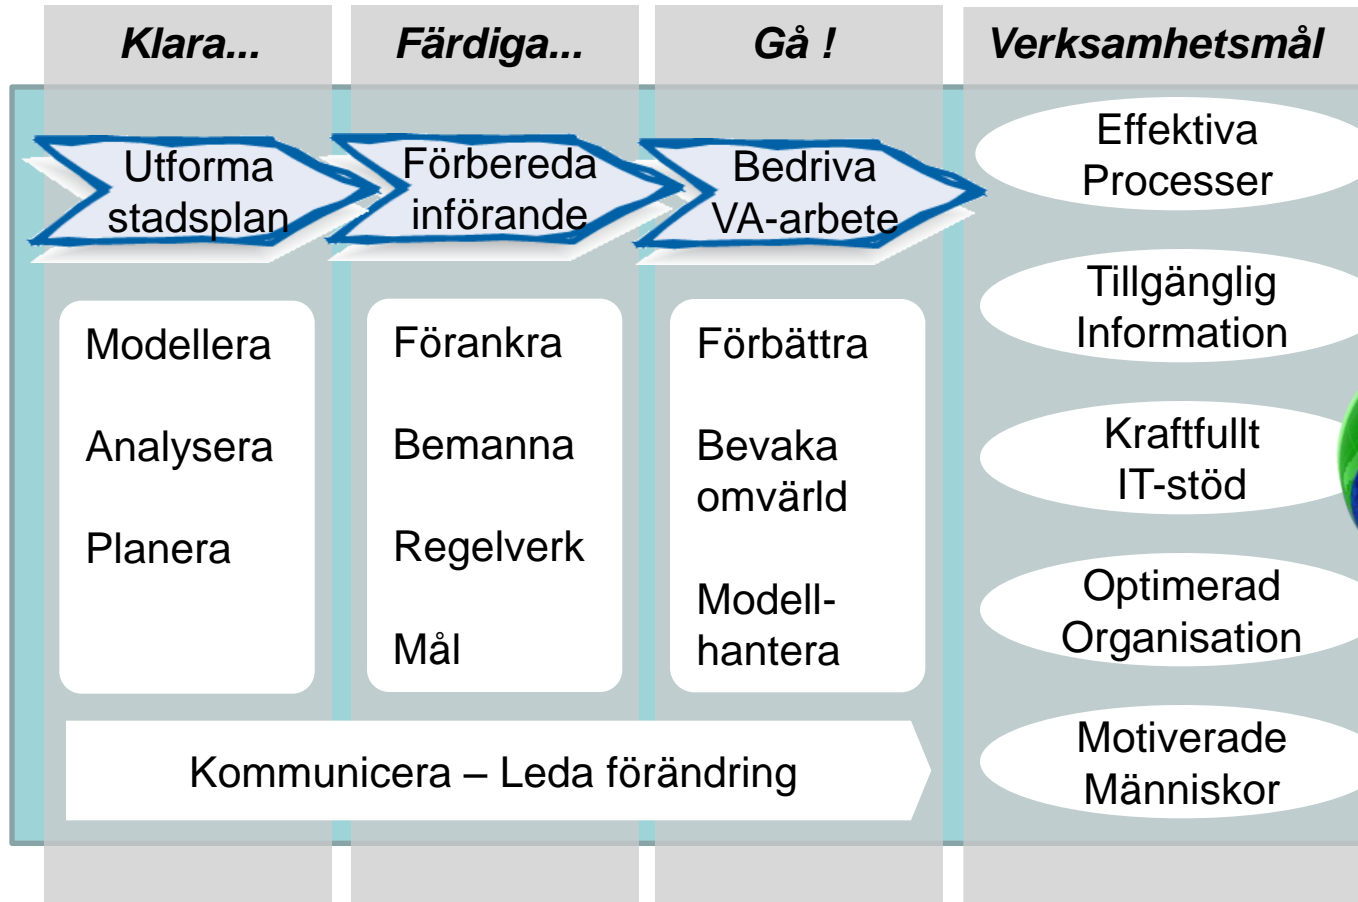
Klara...

Färdiga...

Gå !

Verksamhetsmål

Utforma stadsplan

Förbereda införande

Bedriva VA-arbete

Effektiva Processer

Modellera

Analysera

Planera

Förankra

Bemanna

Regelverk

Mål

Förbättra

Bevaka omvärld

Modell-hantera

Tillgänglig Information

Kraftfullt IT-stöd

Optimerad Organisation

Motiverade Människor

Kommunicera – Leda förändring